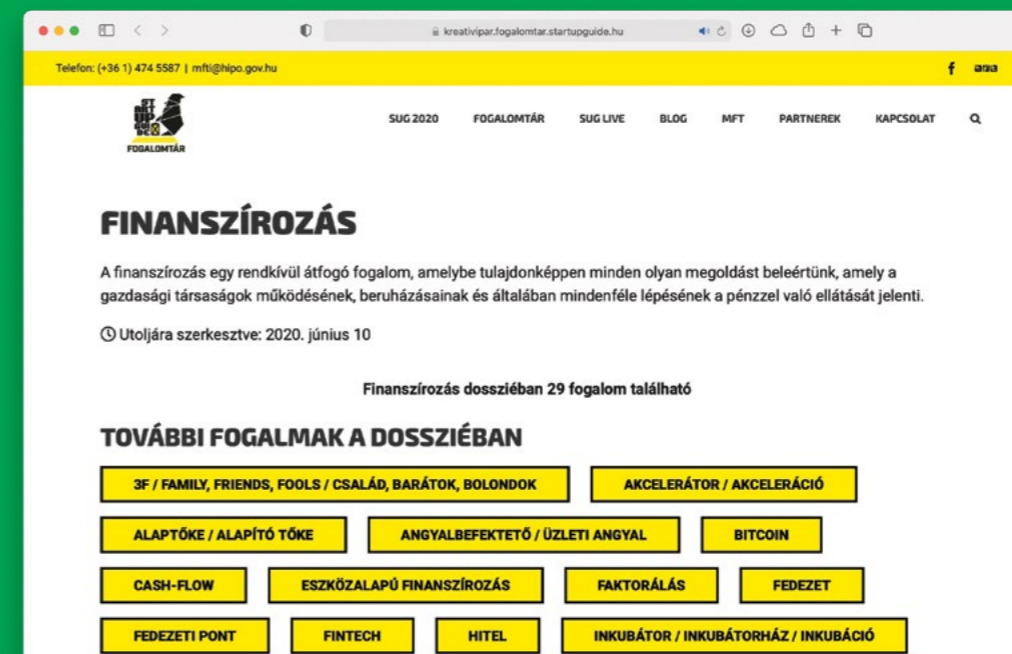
kreativipar.fogalomtar.startupguide.hu

Telefon: (+36 1) 474 5587 | mfti@hipo.gov.hu

FOGALOMTÁR

SUG 2020 FOGALOMTÁR SUG LIVE BLOG MFT PARTNEREK KAPCSOLAT

FINANSZÍROZÁS

A finanszírozás egy rendkívül átfogó fogalom, amelybe tulajdonképpen minden olyan megoldást beleértünk, amely a gazdasági társaságok működésének, beruházásainak és általában mindenféle lépésének a pénzzel való ellátását jelenti.

Utoljára szerkesztve: 2020. június 10

Finanszírozás dossziéban 29 fogalom található

TOVÁBBI FOGALMAK A DOSSZIÉBAN

3F / FAMILY, FRIENDS, FOOLS / CSALÁD, BARÁTOK, BOLONDOK

AKCELERÁTOR / AKCELERÁCIÓ

ALAPTŐKE / ALAPÍTÓ TŐKE

ANGYALBEFEKTETŐ / ÜZLETI ANGYAL

BITCOIN

CASH-FLOW

ESZKÖZALAPÚ FINANSZÍROZÁS

FAKTORÁLÁS

FEDEZET

FEDEZETI PONT

FINTECH

HITEL

INKUBÁTOR / INKUBÁTORHÁZ / INKUBÁCIÓ